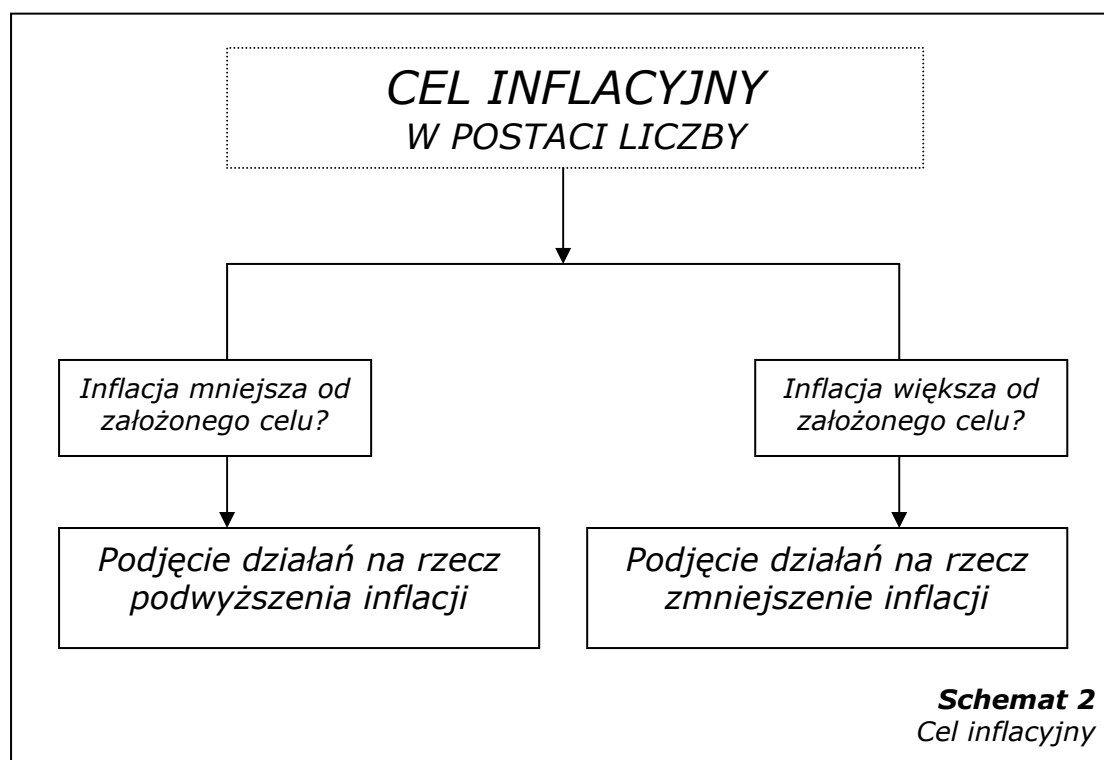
CEL INFLACYJNY
W POSTACI LICZBY

Inflacja mniejsza od założonego celu?

Inflacja większa od założonego celu?

Podjęcie działań na rzecz podwyższenia inflacji

Podjęcie działań na rzecz zmniejszenie inflacji

Schemat 2
Cel inflacyjny